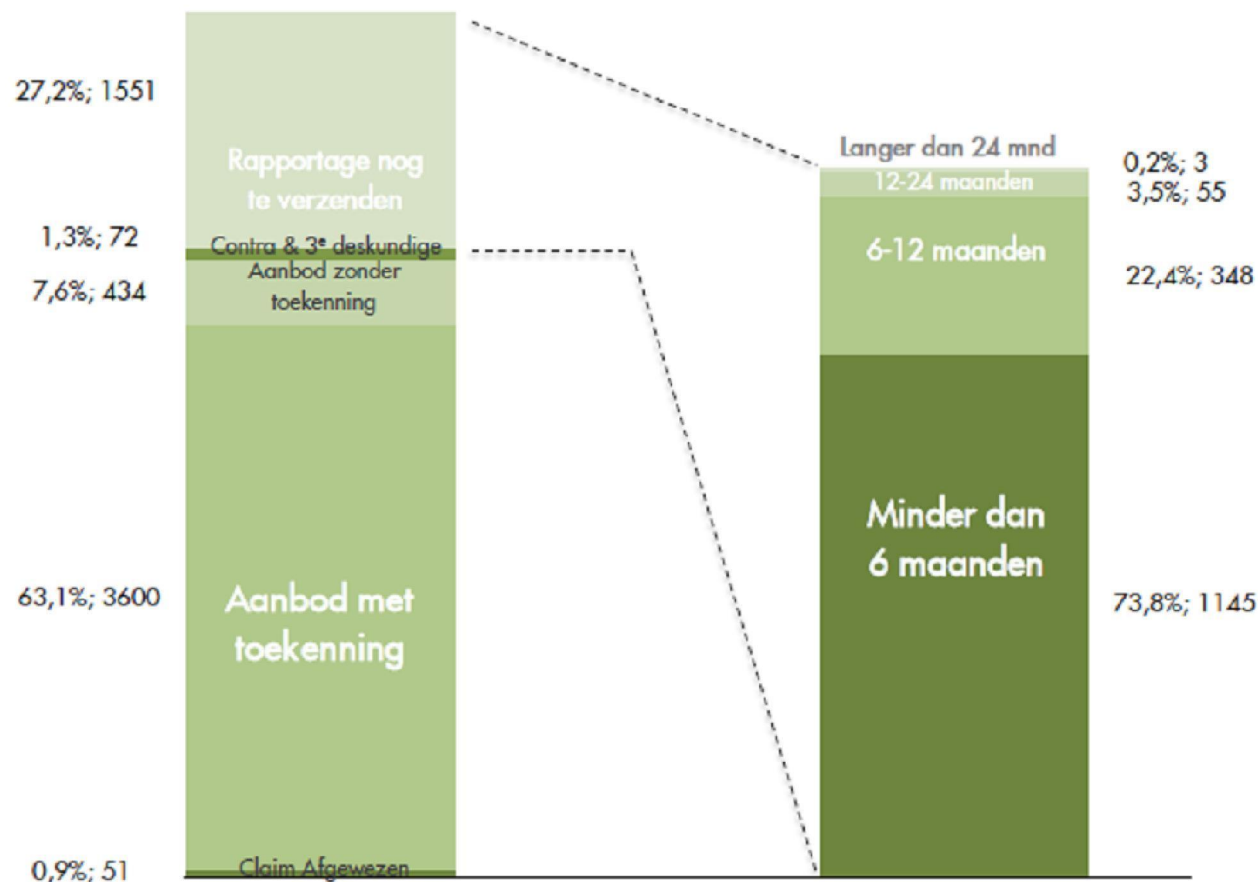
27,2%; 1551

Rapportage nog te verzenden

1,3%; 72

Contra & 3e deskundige

7,6%; 434

Aanbod zonder toekenning

63,1%; 3600

Aanbod met toekenning

0,9%; 51

Claim Afgewezen

Langer dan 24 mnd

0,2%; 3

12-24 maanden

3,5%; 55

6-12 maanden

22,4%; 348

Minder dan 6 maanden

73,8%; 1145